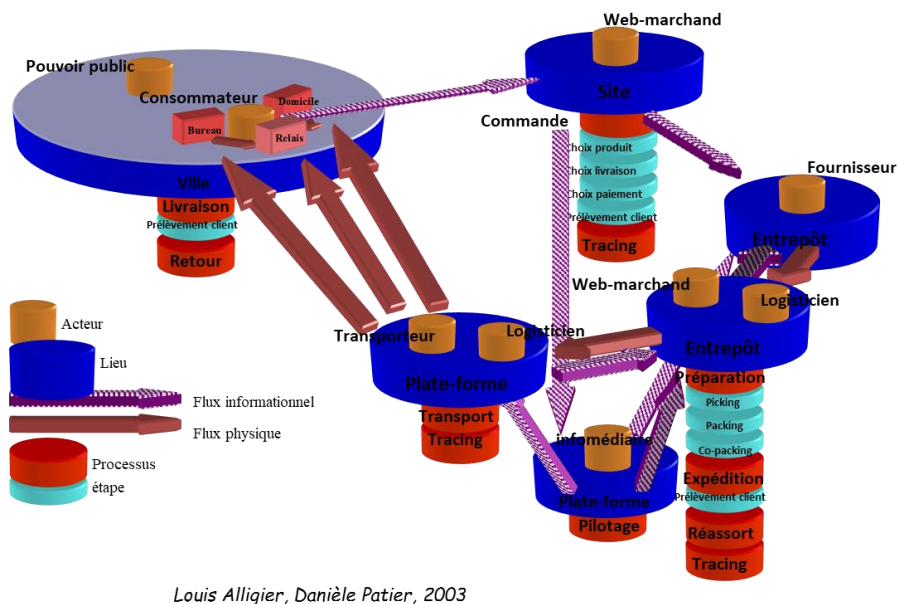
Web-marchand

Pouvoir public

Consommateur

Domicile

Bureau

Relais

Site

Commande

Choix produit

Choix livraison

Choix paiement

Prélèvement client

Tracing

Fournisseur

Entrepôt

Ville

Livraison

Prélèvement client

Retour

Web-marchand

Logisticien

Acteur

Lieu

Flux informationnel

Flux physique

Processus

étape

Transporteur

Logisticien

Entrepôt

Plate-forme

Transport

Tracing

Préparation

Picking

Packing

Co-packing

infomédiaire

Expédition

Prélèvement client

Plate-forme

Pilotage

Réassort

Tracing

Louis Alligier, Danièle Patier, 2003